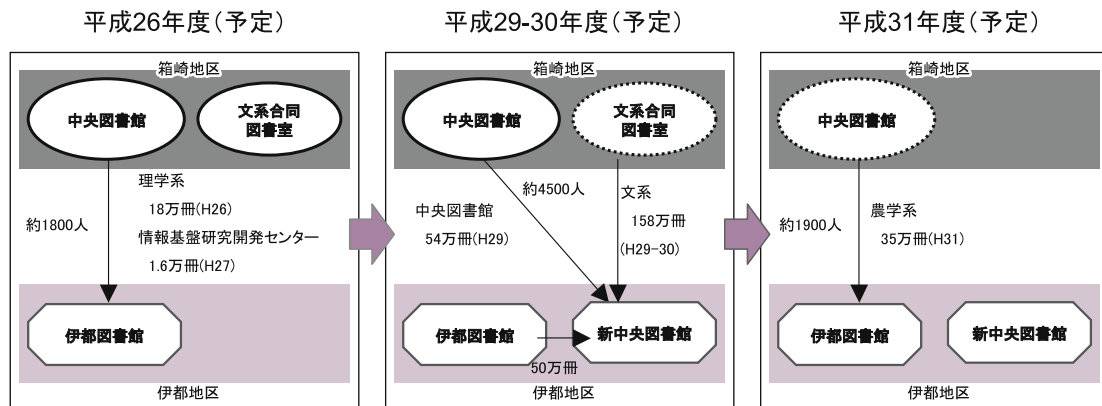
平成26年度(予定)

箱崎地区

中央図書館

文系合同図書室

約1800人

理学系
18万冊(H26)
情報基盤研究開発センター
1.6万冊(H27)

伊都図書館

伊都地区

平成29-30年度(予定)

箱崎地区

中央図書館

文系合同図書室

約4500人

中央図書館
54万冊(H29)

文系
158万冊
(H29-30)

伊都図書館

新中央図書館

50万冊

伊都地区

平成31年度(予定)

箱崎地区

中央図書館

約1900人

農学系
35万冊(H31)

伊都図書館

新中央図書館

伊都地区